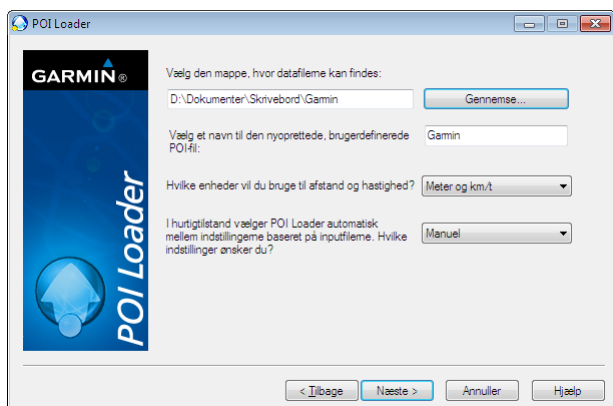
POI Loader

GARMIN®

POI Loader

Vælg den mappe, hvor datafilerne kan findes:

D:\Dokumenter\Skrivebord\Garmin

Gennemse...

Vælg et navn til den nyoprettede, brugerdefinerede POI-fil:

Garmin

Hvilke enheder vil du bruge til afstand og hastighed?

Meter og km/t

I hurtigtilstand vælger POI Loader automatisk mellem indstillingerne baseret på inputfilerne. Hvilke indstillinger ønsker du?

Manuel

< Tilbage

Næste >

Annuller

Hjælp